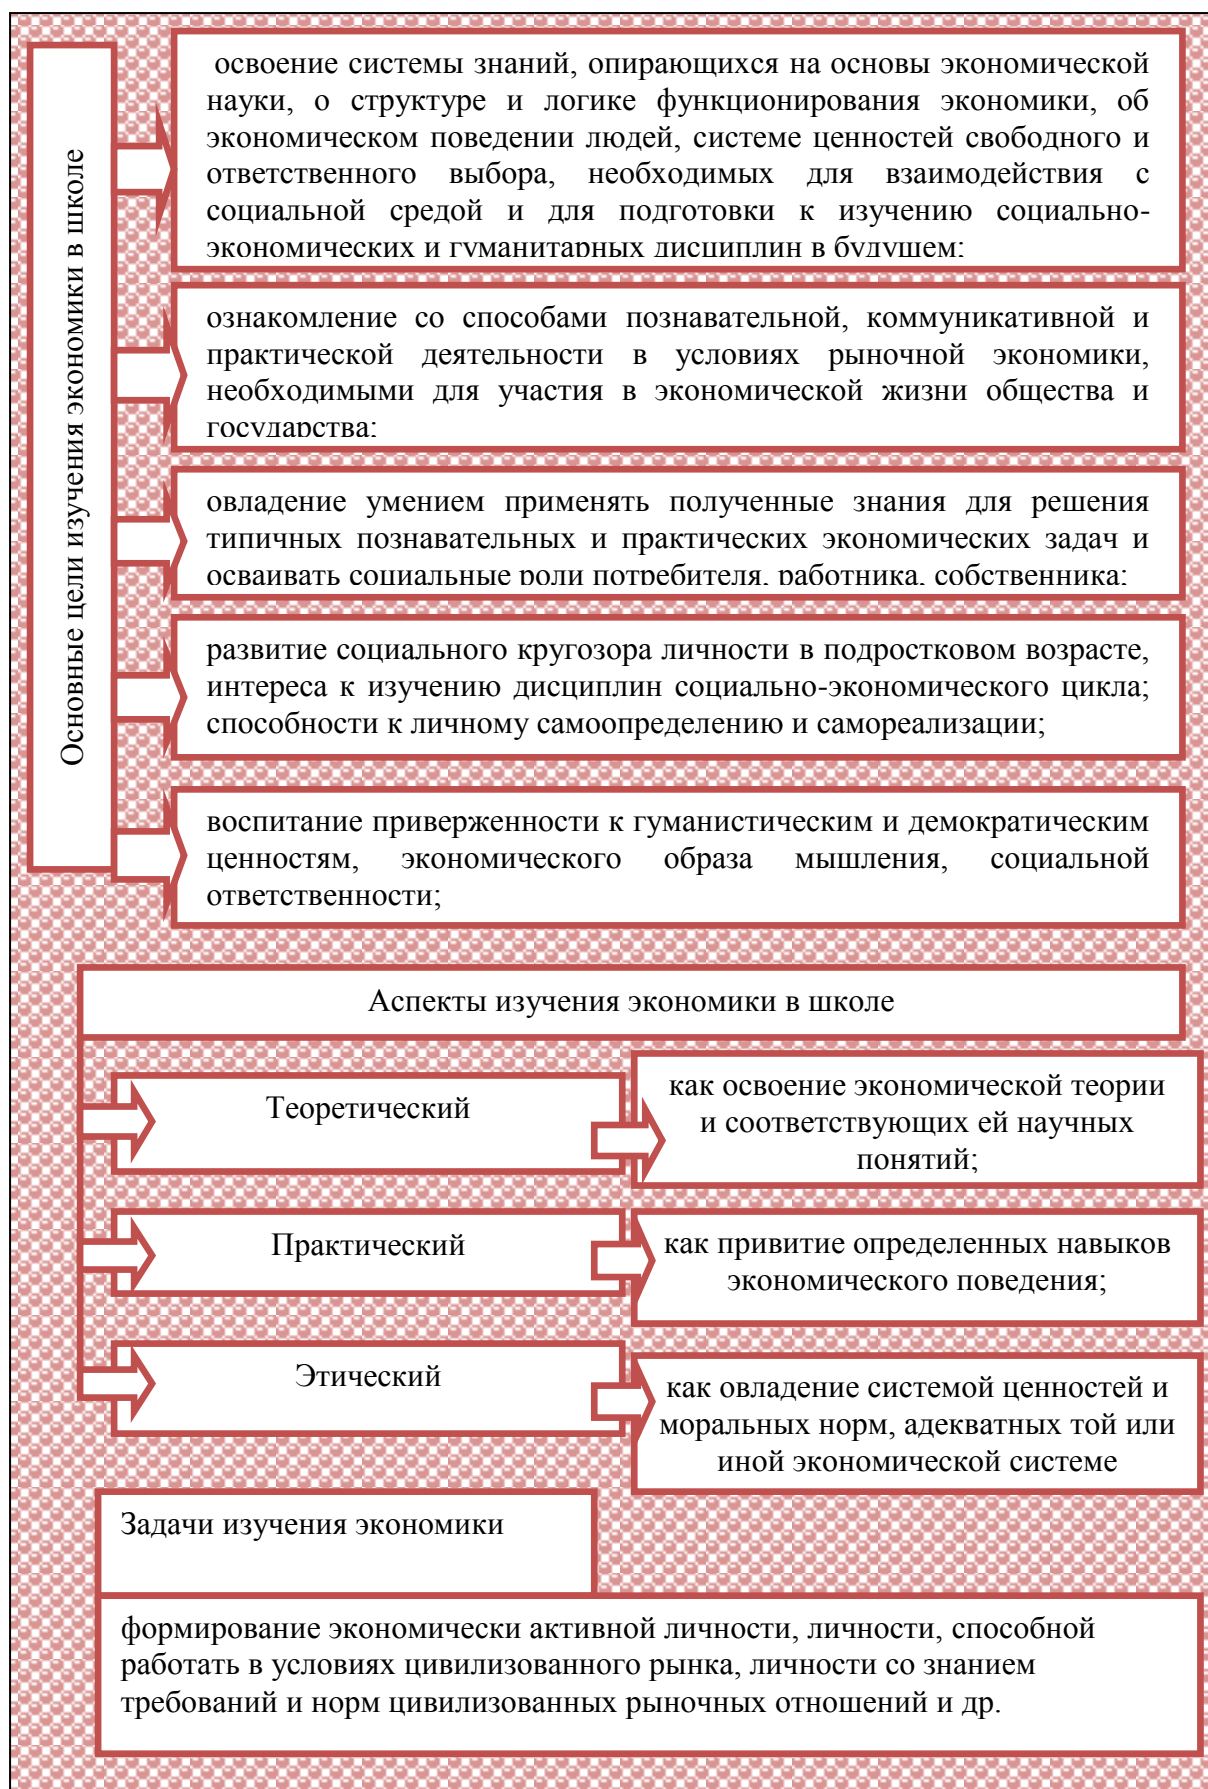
Основные цели изучения экономики в школе

освоение системы знаний, опирающихся на основы экономической науки, о структуре и логике функционирования экономики, об экономическом поведении людей, системе ценностей свободного и ответственного выбора, необходимых для взаимодействия с социальной средой и для подготовки к изучению социально-экономических и гуманитарных дисциплин в будущем;

ознакомление со способами познавательной, коммуникативной и практической деятельности в условиях рыночной экономики, необходимыми для участия в экономической жизни общества и государства;

овладение умением применять полученные знания для решения типичных познавательных и практических экономических задач и осваивать социальные роли потребителя, работника, собственника;

развитие социального кругозора личности в подростковом возрасте, интереса к изучению дисциплин социально-экономического цикла; способности к личному самоопределению и самореализации;

воспитание приверженности к гуманистическим и демократическим ценностям, экономического образа мышления, социальной ответственности;

Аспекты изучения экономики в школе

Теоретический

как освоение экономической теории и соответствующих ей научных понятий;

Практический

как привитие определенных навыков экономического поведения;

Этический

как овладение системой ценностей и моральных норм, адекватных той или иной экономической системе

Задачи изучения экономики

формирование экономически активной личности, личности, способной работать в условиях цивилизованного рынка, личности со знанием требований и норм цивилизованных рыночных отношений и др.